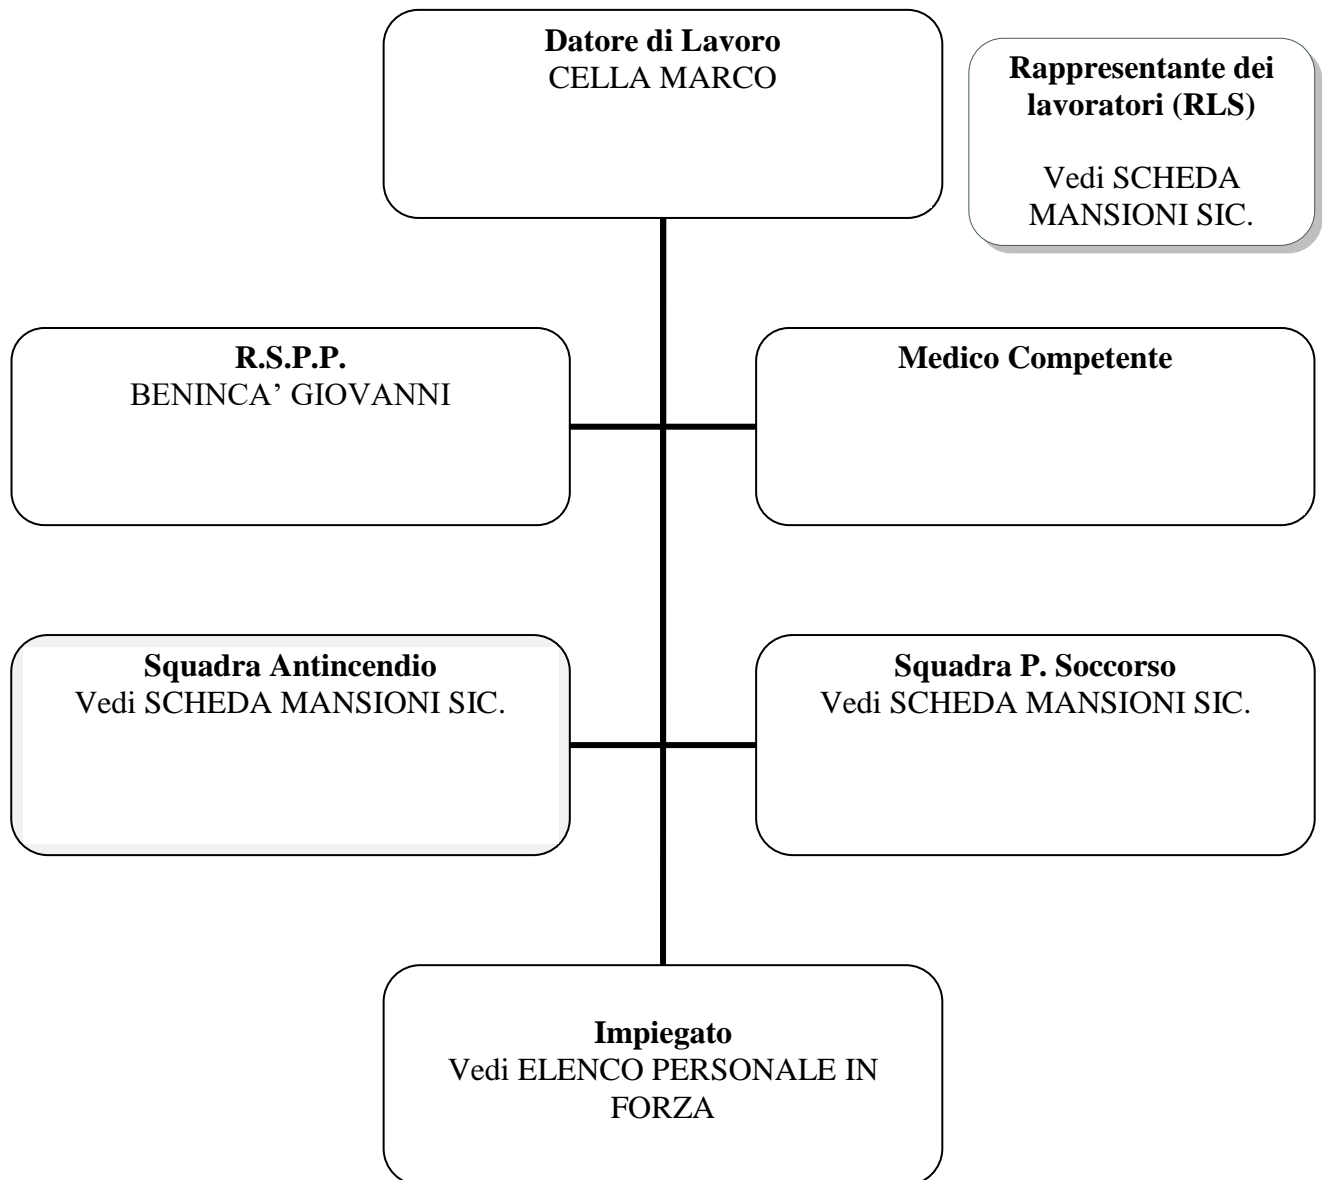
Datore di Lavoro
CELLA MARCO

Rappresentante dei lavoratori (RLS)

Vedi SCHEDA MANSIONI SIC.

R.S.P.P.
BENINCA' GIOVANNI

Medico Competente

Squadra Antincendio
Vedi SCHEDA MANSIONI SIC.

Squadra P. Soccorso
Vedi SCHEDA MANSIONI SIC.

Impiegato
Vedi ELENCO PERSONALE IN FORZA